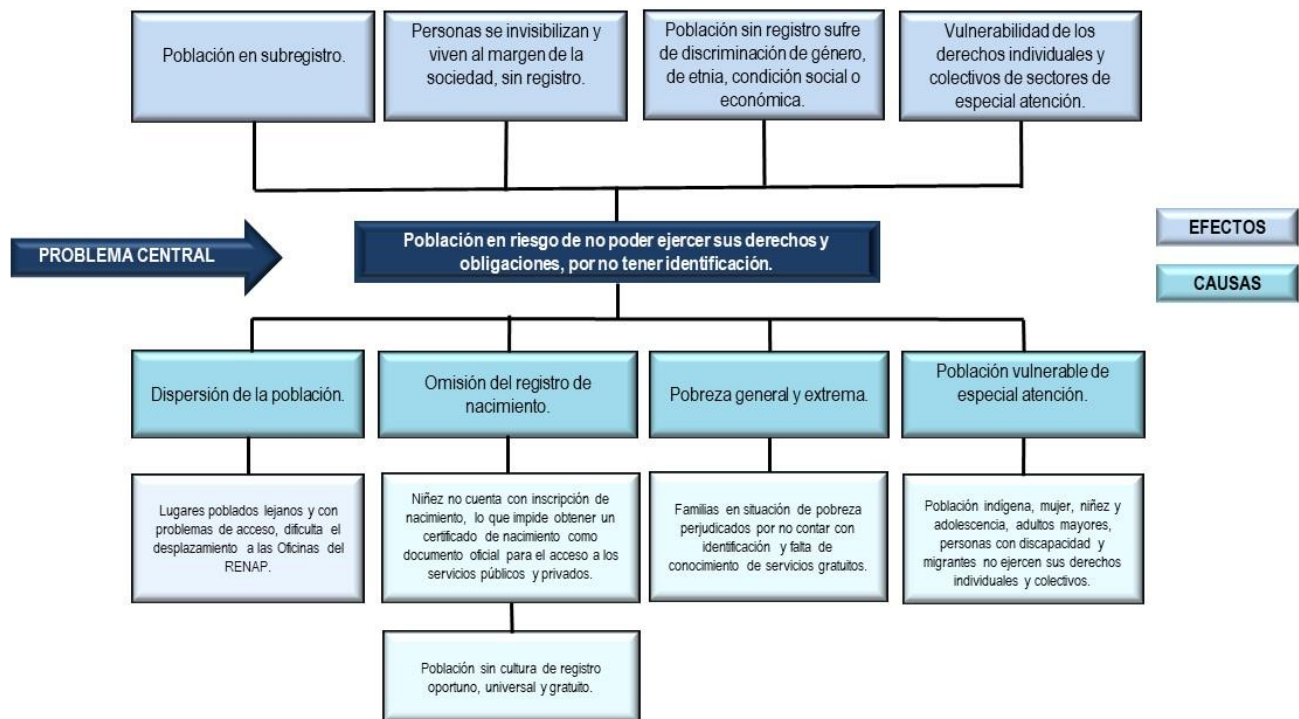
Población en subregistro.

Personas se invisibilizan y viven al margen de la sociedad, sin registro.

Población sin registro sufre de discriminación de género, de etnia, condición social o económica.

Vulnerabilidad de los derechos individuales y colectivos de sectores de especial atención.

PROBLEMA CENTRAL

Población en riesgo de no poder ejercer sus derechos y obligaciones, por no tener identificación.

EFECTOS

CAUSAS

Dispersión de la población.

Omisión del registro de nacimiento.

Pobreza general y extrema.

Población vulnerable de especial atención.

Lugares poblados lejanos y con problemas de acceso, dificulta el desplazamiento a las Oficinas del RENAP.

Niñez no cuenta con inscripción de nacimiento, lo que impide obtener un certificado de nacimiento como documento oficial para el acceso a los servicios públicos y privados.

Familias en situación de pobreza perjudicados por no contar con identificación y falta de conocimiento de servicios gratuitos.

Población indígena, mujer, niñez y adolescencia, adultos mayores, personas con discapacidad y migrantes no ejercen sus derechos individuales y colectivos.

Población sin cultura de registro oportuno, universal y gratuito.